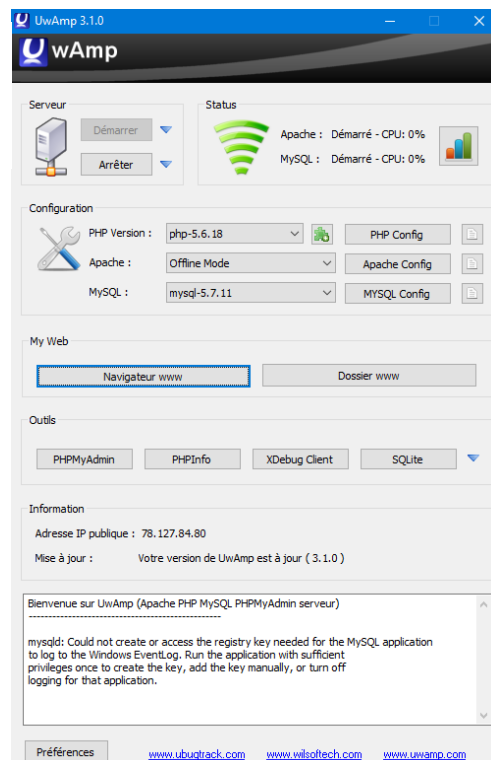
UwAmp 3.1.0

U wAmp

Serveur

Démarrer

Arrêter

Status

Apache : Démarré - CPU: 0%

MySQL : Démarré - CPU: 0%

Configuration

PHP Version : php-5.6.18

PHP Config

Apache : Offline Mode

Apache Config

MySQL : mysql-5.7.11

MYSQL Config

My Web

Navigateur www

Dossier www

Outils

PHPMyAdmin

PHPInfo

XDebug Client

SQLite

Information

Adresse IP publique : 78.127.84.80

Mise à jour : Votre version de UwAmp est à jour ( 3.1.0 )

Bienvenue sur UwAmp (Apache PHP MySQL PHPMyAdmin serveur)
--------------------------------------------------

mysqld: Could not create or access the registry key needed for the MySQL application to log to the Windows EventLog. Run the application with sufficient privileges once to create the key, add the key manually, or turn off logging for that application.

Préférences

www.ubugtrack.com

www.wilsoftech.com

www.uwamp.com